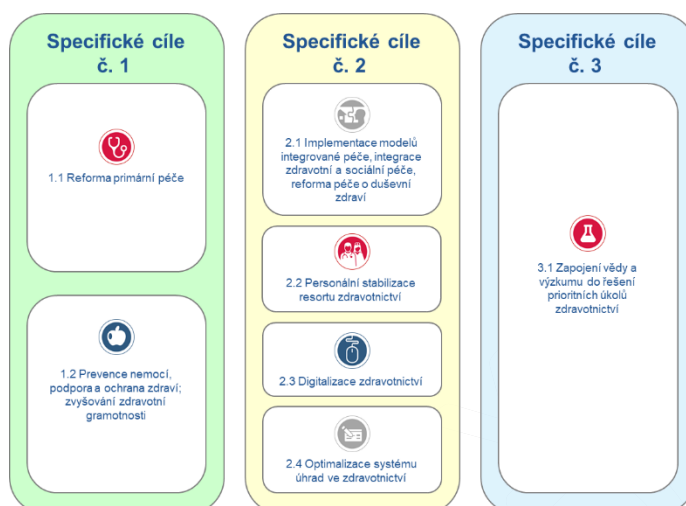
Specifické cíle č. 1

1.1 Reforma primární péče

1.2 Prevence nemocí, podpora a ochrana zdraví; zvyšování zdravotní gramotnosti

Specifické cíle č. 2

2.1 Implementace modelů integrované péče, integrace zdravotní a sociální péče, reforma péče o duševní zdraví

2.2 Personální stabilizace resortu zdravotnictví

2.3 Digitalizace zdravotnictví

2.4 Optimalizace systému úhrad ve zdravotnictví

Specifické cíle č. 3

3.1 Zapojení vědy a výzkumu do řešení prioritních úkolů zdravotnictví